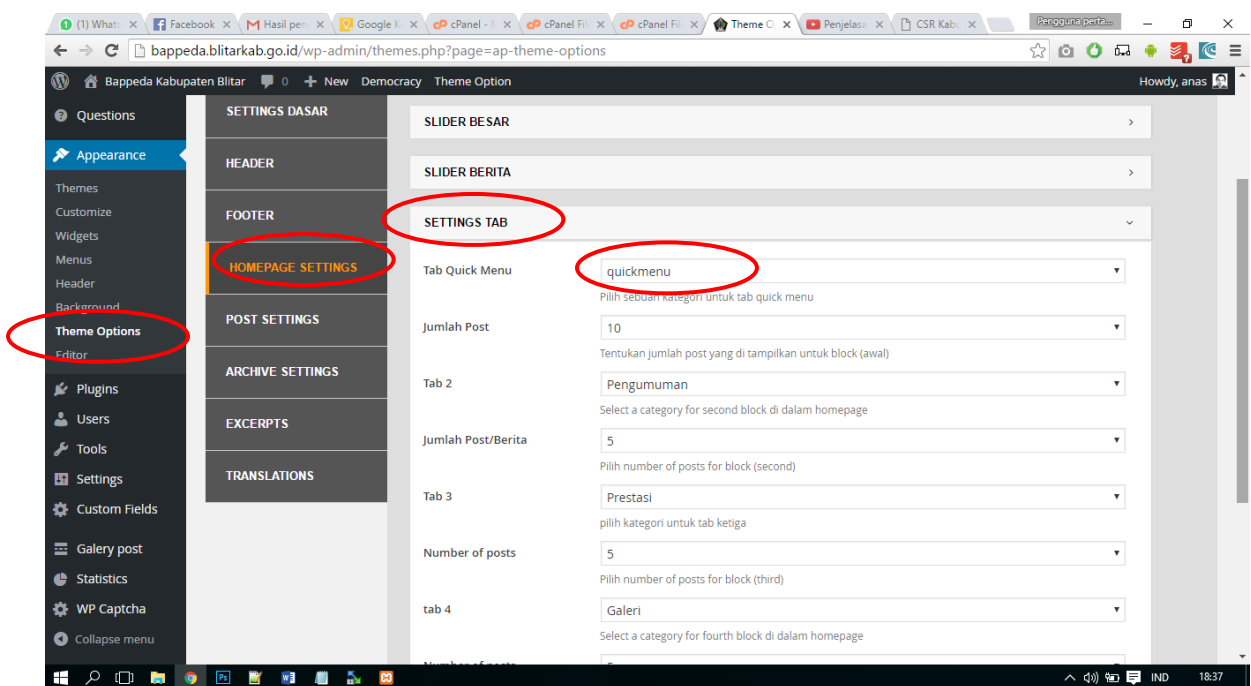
(1) Whats | Facebook | Hasil pen | Google K | cPanel - | cPanel Fil | cPanel Fil | Theme O | Penjelasa | CSR Kabu | Pengguna perta...

bappeda.blitarkab.go.id/wp-admin/themes.php?page=ap-theme-options

Bappeda Kabupaten Blitar 0 New Democracy Theme Option Howdy, anas

Questions
Appearance
Themes
Customize
Widgets
Menus
Header
Background
Theme Options
Editor
Plugins
Users
Tools
Settings
Custom Fields
Galery post
Statistics
WP Captcha
Collapse menu

SETTINGS DASAR
HEADER
FOOTER
HOMEPAGE SETTINGS
POST SETTINGS
ARCHIVE SETTINGS
EXCERPTS
TRANSLATIONS

SLIDER BESAR
SLIDER BERITA
SETTINGS TAB

Tab Quick Menu
quickmenu
Pilih sebuah kategori untuk tab quick menu

Jumlah Post
10
Tentukan jumlah post yang di tampilkan untuk block (awal)

Tab 2
Pengumuman
Select a category for second block di dalam homepage

Jumlah Post/Berita
5
Pilih number of posts for block (second)

Tab 3
Prestasi
pilih kategori untuk tab ketiga

Number of posts
5
Pilih number of posts for block (third)

tab 4
Galeri
Select a category for fourth block di dalam homepage

Number of posts

IND 18:37